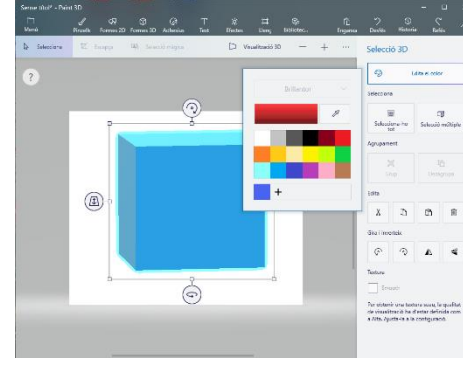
Sense títol* - Paint 3D

Menú
Pinzells
Formes 2D
Formes 3D
Adhesius
Text
Efectes
Llenç
Biblioteca
Enganxa
Desfés
Historial
Refés

Selecciona
Escapça
Selecció màgica
Visualització 3D
+

Brillantor

Selecció 3D

Edita el color

Selecciona
Selecciona-ho tot
Selecció múltiple

Agrupament
Grup
Desagrupa

Edita

Gira i inverteix

Textura
Envolta

Per obtenir una textura suau, la qualitat de visualització ha d'estar definida com a Alta. Ajusta-la a la configuració.